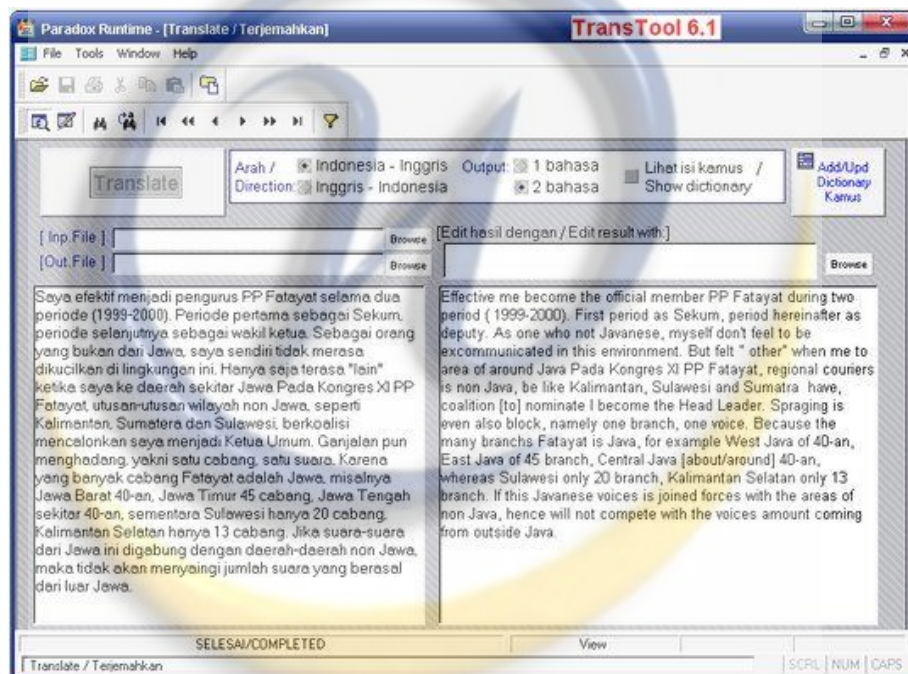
Paradox Runtime - [Translate / Terjemahkan]
TransTool 6.1
File Tools Window Help

Translate
Arah / Direction: Indonesia - Inggris Inggris - Indonesia
Output: 1 bahasa 2 bahasa
Lihat isi kamus / Show dictionary
Add/Upd Dictionary Kamus

[ Inp.File ] Browse
[Out.File ] Browse
[Edit hasil dengan / Edit result with:]
Browse

Saya efektif menjadi pengurus PP Fatayat selama dua periode (1999-2000). Periode pertama sebagai Sekum, periode selanjutnya sebagai wakil ketua. Sebagai orang yang bukan dari Jawa, saya sendiri tidak merasa dikucilkan di lingkungan ini. Hanya saja terasa "lain" ketika saya ke daerah sekitar Jawa Pada Kongres XI PP Fatayat, utusan-utusan wilayah non Jawa, seperti Kalimantan, Sumatera dan Sulawesi, berkoalisi mencalonkan saya menjadi Ketua Umum. Ganjalan pun menghadang, yakni satu cabang, satu suara. Karena yang banyak cabang Fatayat adalah Jawa, misalnya Jawa Barat 40-an, Jawa Timur 45 cabang, Jawa Tengah sekitar 40-an, sementara Sulawesi hanya 20 cabang, Kalimantan Selatan hanya 13 cabang. Jika suara-suara dari Jawa ini digabung dengan daerah-daerah non Jawa, maka tidak akan menyaingi jumlah suara yang berasal dari luar Jawa.

Effective me become the official member PP Fatayat during two period ( 1999-2000). First period as Sekum, period hereinafter as deputy. As one who not Javanese, myself don't feel to be excommunicated in this environment. But felt " other" when me to area of around Java Pada Kongres XI PP Fatayat, regional couriers is non Java, be like Kalimantan, Sulawesi and Sumatra have, coalition [to] nominate I become the Head Leader. Spraging is even also block, namely one branch, one voice. Because the many branchs Fatayat is Java, for example West Java of 40-an, East Java of 45 branch, Central Java [about/around] 40-an, whereas Sulawesi only 20 branch, Kalimantan Selatan only 13 branch. If this Javanese voices is joined forces with the areas of non Java, hence will not compete with the voices amount coming from outside Java.

SELESAI/COMPLETED
View
Translate / Terjemahkan
SCRL NUM CAPS